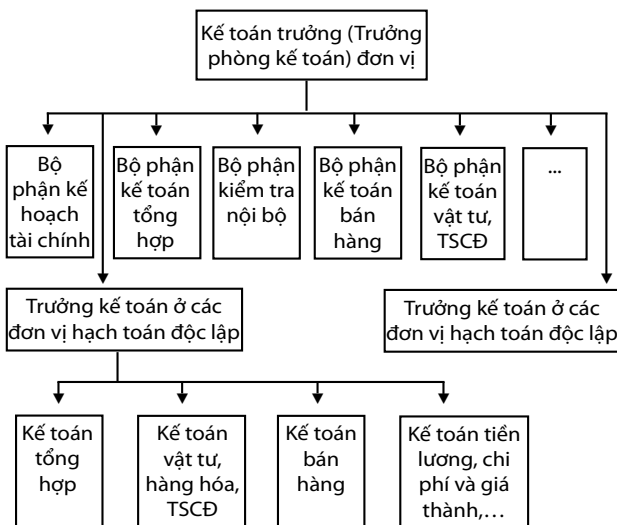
Kế toán trưởng (Trưởng phòng kế toán) đơn vị

Bộ phận kế hoạch tài chính

Bộ phận kế toán tổng hợp

Bộ phận kiểm tra nội bộ

Bộ phận kế toán bán hàng

Bộ phận kế toán vật tư, TSCĐ

...

Trưởng kế toán ở các đơn vị hạch toán độc lập

Trưởng kế toán ở các đơn vị hạch toán độc lập

Kế toán tổng hợp

Kế toán vật tư, hàng hóa, TSCĐ

Kế toán bán hàng

Kế toán tiền lương, chi phí và giá thành,…